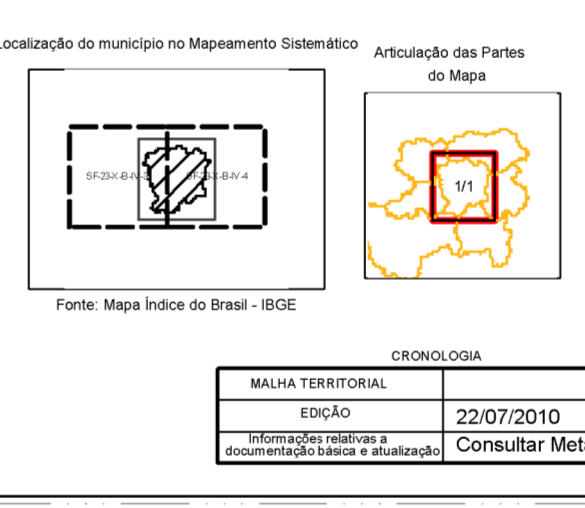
Localização do município no Mapeamento Sistemático

SF-23-X-B-IV-3

SF-23-X-B-IV-4

Fonte: Mapa Índice do Brasil - IBGE

Articulação das Partes do Mapa

1/1

CRONOLOGIA

| MALHA TERRITORIAL | |
|---|---|
| EDIÇÃO | 22/07/2010 |
| Informações relativas a documentação básica e atualização | Consultar Meta |